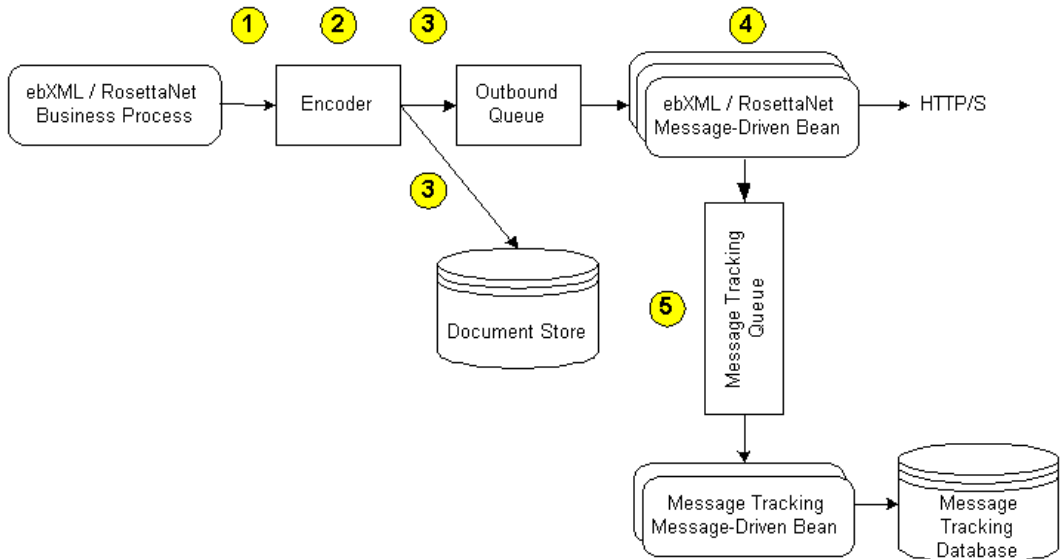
1
2
3
4

ebXML / RosettaNet Business Process

Encoder

Outbound Queue

ebXML / RosettaNet Message-Driven Bean

HTTP/S

3

Document Store

5

Message Tracking Queue

Message Tracking Message-Driven Bean

Message Tracking Database